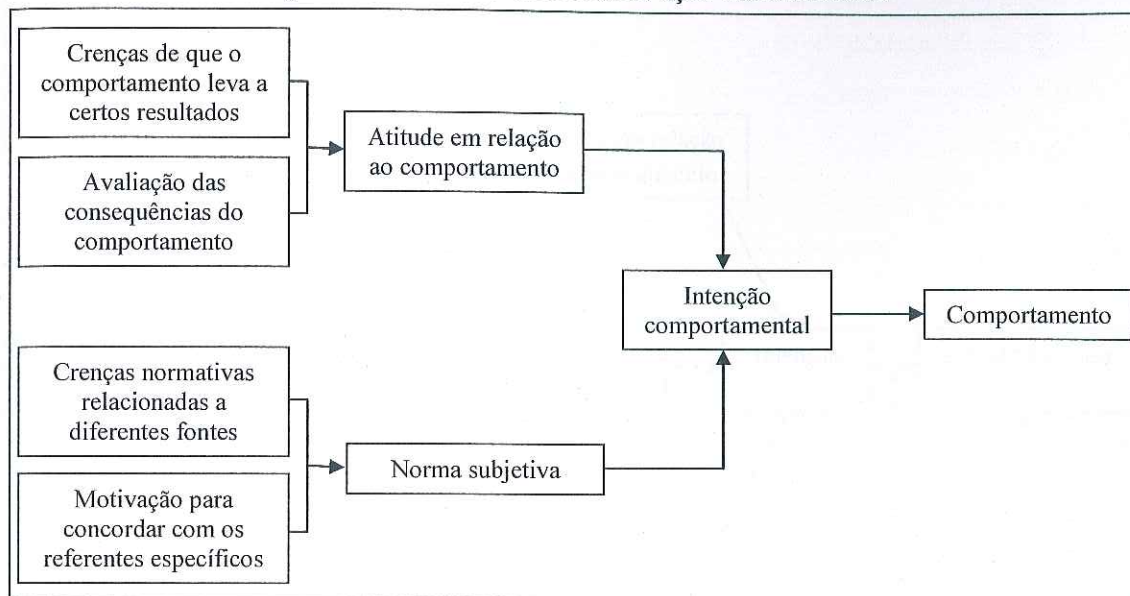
Crenças de que o comportamento leva a certos resultados

Avaliação das consequências do comportamento

Atitude em relação ao comportamento

Intenção comportamental

Comportamento

Crenças normativas relacionadas a diferentes fontes

Motivação para concordar com os referentes específicos

Norma subjetiva